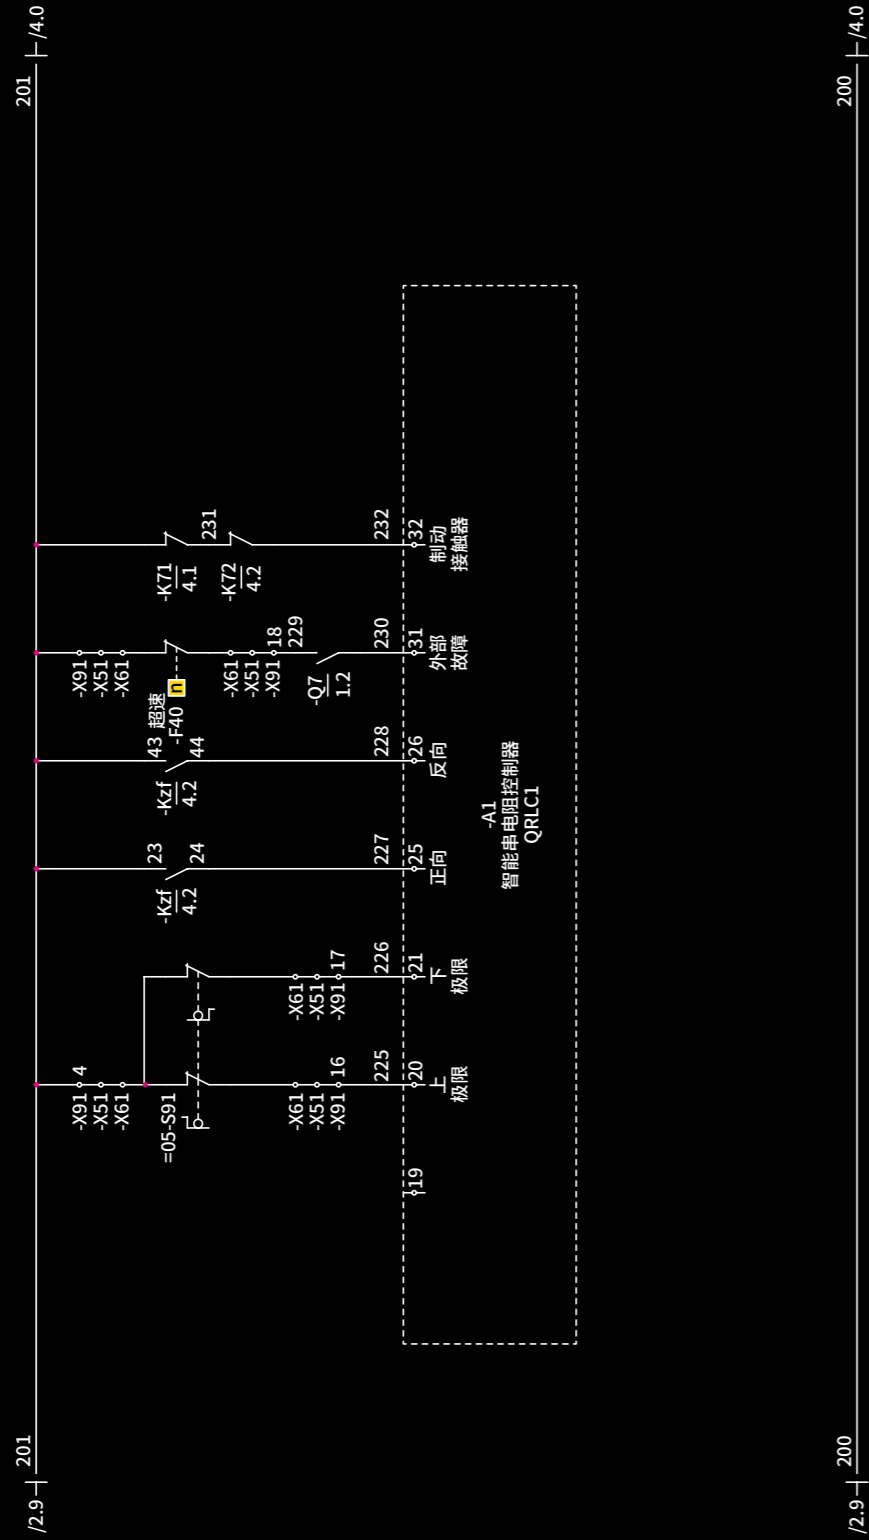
201
/4.0
200
/4.0
201
/2.9
200
/2.9

-X91 4
-X51
-X61
=05-S91
-X61
-X51
-X91 16
225
20
上
极限
-X61
-X51
-X91 17
226
21
下
极限
19

-Kzf
4.2
23
24
227
25
正向

-Kzf
4.2
43
44
228
26
反向

超速
-F40
n
-X91
-X51
-X61
-X61
-X51
-X91 18
229
-Q7
1.2
230
31
外部
故障

-K71
4.1
231
-K72
4.2
232
32
制动
接触器

-A1
智能串电阻控制器
QRLC1